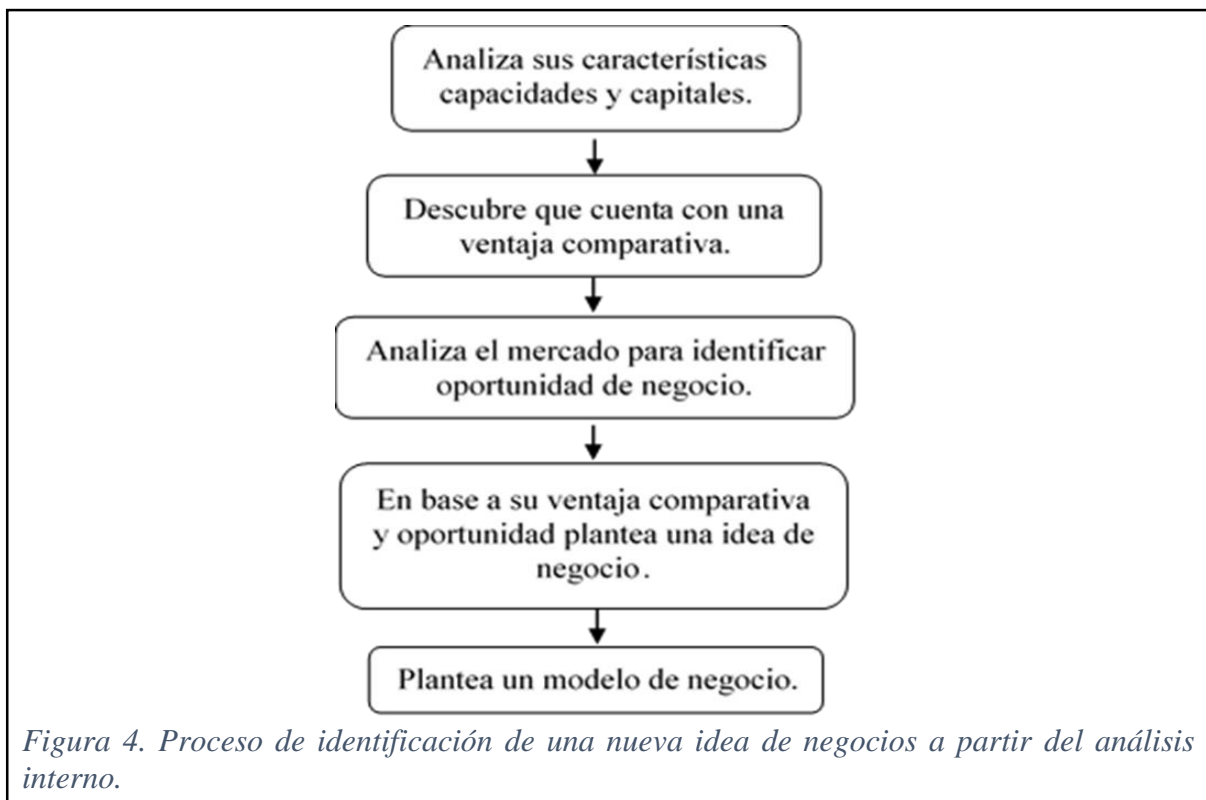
Analiza sus características capacidades y capitales.

Descubre que cuenta con una ventaja comparativa.

Analiza el mercado para identificar oportunidad de negocio.

En base a su ventaja comparativa y oportunidad plantea una idea de negocio.

Plantea un modelo de negocio.

Figura 4. Proceso de identificación de una nueva idea de negocios a partir del análisis interno.